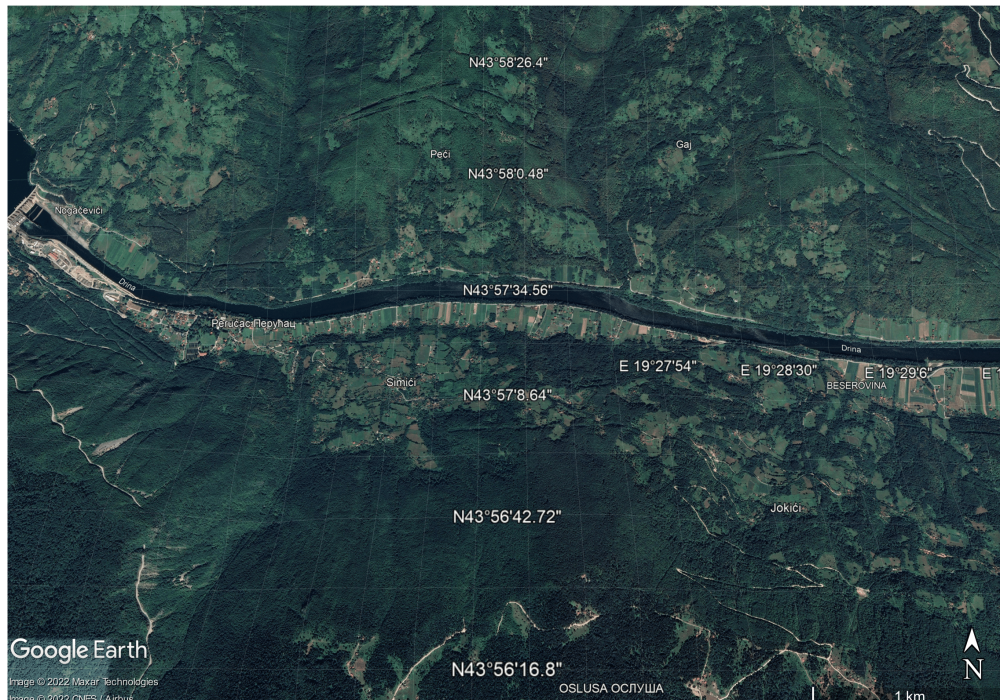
N43°58'26.4"

Peći

Gaj

N43°58'0.48"

Nogačevići

Drina

N43°57'34.56"

Perućac Перућац

Drina

Simići

E 19°27'54"

E 19°28'30"

E 19°29'6"

E 1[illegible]

BESEROVINA

N43°57'8.64"

N43°56'42.72"

Jokići

Google Earth

Image © 2022 Maxar Technologies

Image © 2022 CNES / Airbus

N43°56'16.8"

OSLUSA ОСЛУША

N

1 km